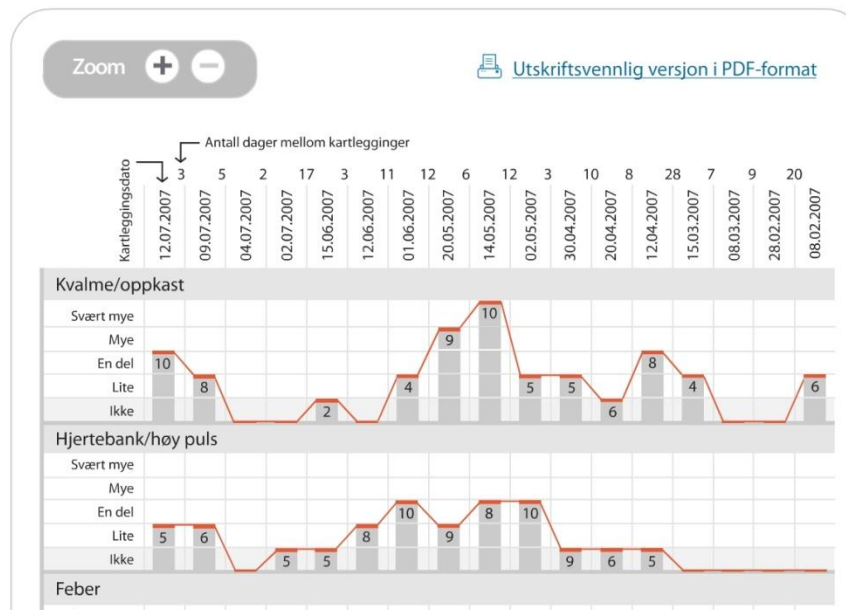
Zoom

Utskriftsvennlig versjon i PDF-format

Antall dager mellom kartlegginger

Kartleggingsdato

3 5 2 17 3 11 12 6 12 3 10 8 28 7 9 20

| 12.07.2007 | 09.07.2007 | 04.07.2007 | 02.07.2007 | 15.06.2007 | 12.06.2007 | 01.06.2007 | 20.05.2007 | 14.05.2007 | 02.05.2007 | 30.04.2007 | 20.04.2007 | 12.04.2007 | 15.03.2007 | 08.03.2007 | 28.02.2007 | 08.02.2007 |
|---|---|---|---|---|---|---|---|---|---|---|---|---|---|---|---|---|

Kvalme/oppkast

Svært mye
Mye
En del
Lite
Ikke

10 8 2 4 9 10 5 5 6 8 4 6

Hjertebank/høy puls

Svært mye
Mye
En del
Lite
Ikke

5 6 5 5 8 10 9 8 10 9 6 5

Feber